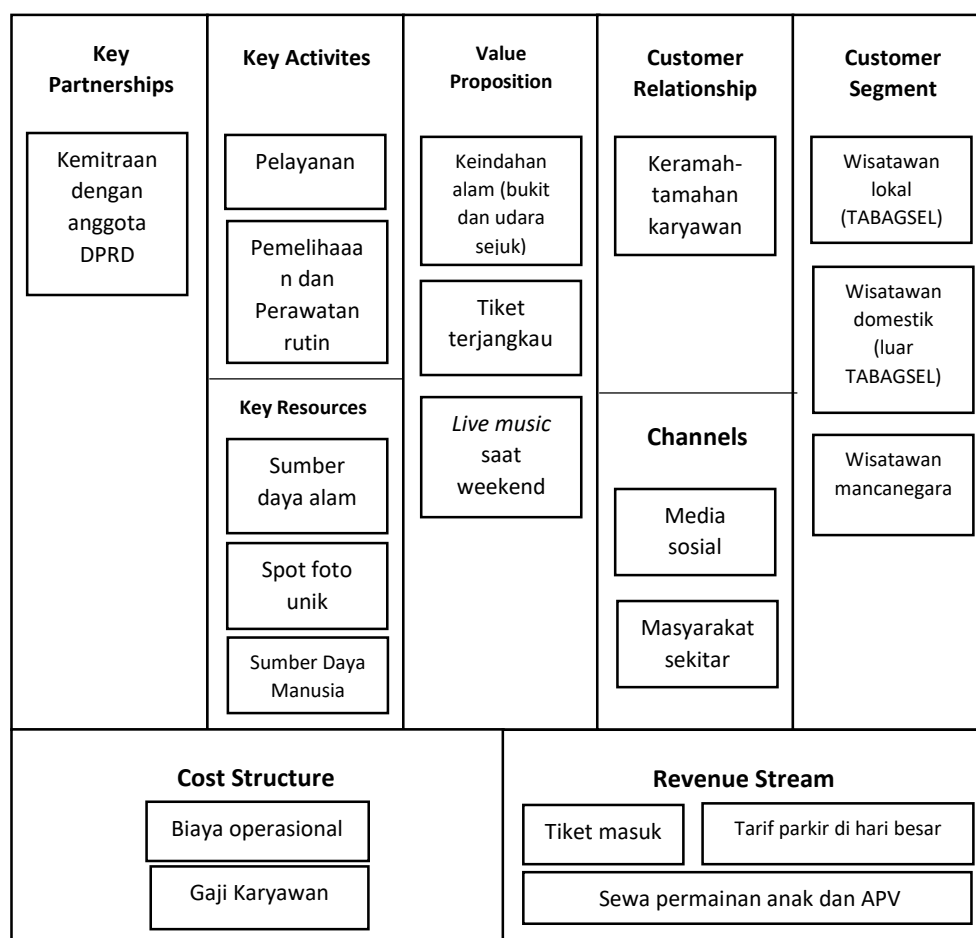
Key Partnerships

Kemitraan dengan anggota DPRD

Key Activites

Pelayanan

Pemelihaaan dan Perawatan rutin

Key Resources

Sumber daya alam

Spot foto unik

Sumber Daya Manusia

Value Proposition

Keindahan alam (bukit dan udara sejuk)

Tiket terjangkau

*Live music* saat weekend

Customer Relationship

Keramah-tamahan karyawan

Channels

Media sosial

Masyarakat sekitar

Customer Segment

Wisatawan lokal (TABAGSEL)

Wisatawan domestik (luar TABAGSEL)

Wisatawan mancanegara

Cost Structure

Biaya operasional

Gaji Karyawan

Revenue Stream

Tiket masuk

Tarif parkir di hari besar

Sewa permainan anak dan APV